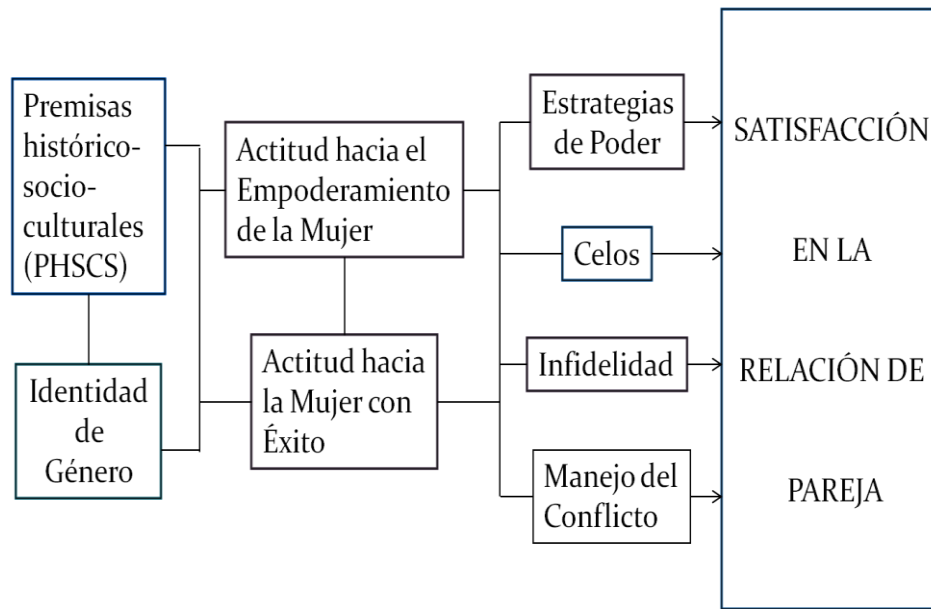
Premisas histórico-socio-culturales (PHSCS)

Identidad de Género

Actitud hacia el Empoderamiento de la Mujer

Actitud hacia la Mujer con Éxito

Estrategias de Poder

Celos

Infidelidad

Manejo del Conflicto

SATISFACCIÓN EN LA RELACIÓN DE PAREJA